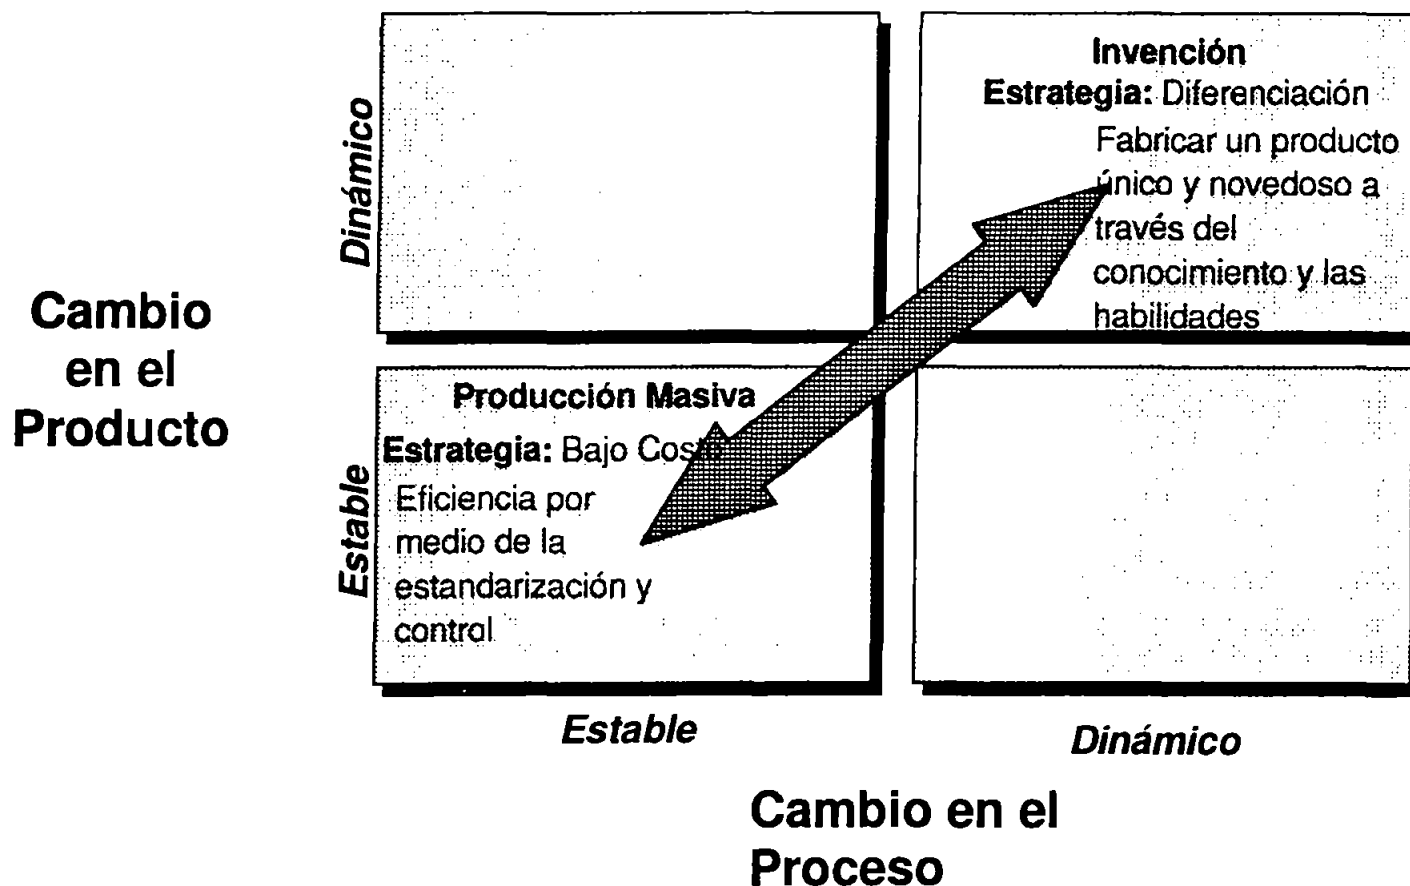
Cambio en el Producto

Dinámico

Invención
Estrategia: Diferenciación
Fabricar un producto único y novedoso a través del conocimiento y las habilidades

Estable

Producción Masiva
Estrategia: Bajo Costo
Eficiencia por medio de la estandarización y control

Estable

Dinámico

Cambio en el Proceso